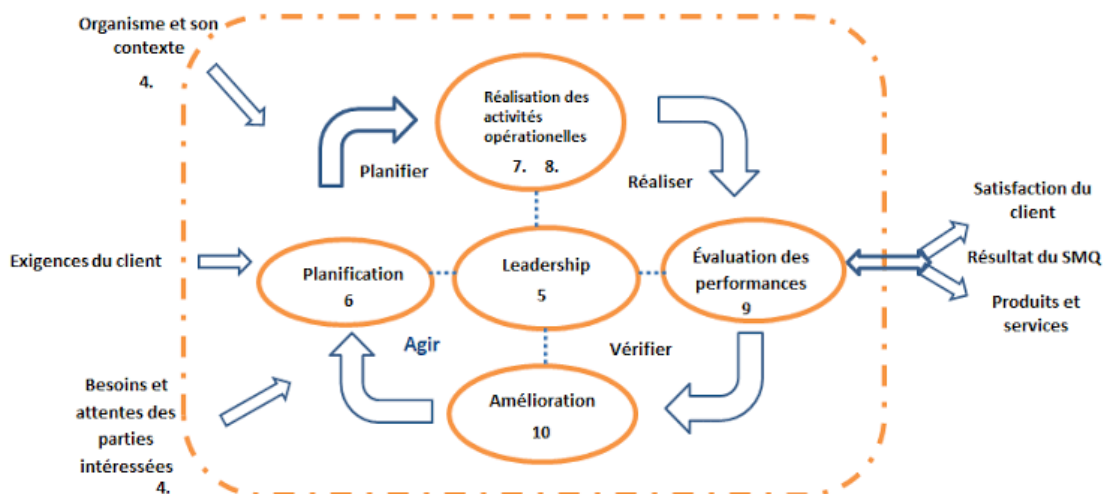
Organisme et son contexte
4.

Réalisation des activités opérationelles
7. 8.

Planifier

Réaliser

Satisfaction du client

Exigences du client

Planification
6

Leadership
5

Évaluation des performances
9

Résultat du SMQ

Produits et services

Agir

Vérifier

Besoins et attentes des parties intéressées
4.

Amélioration
10